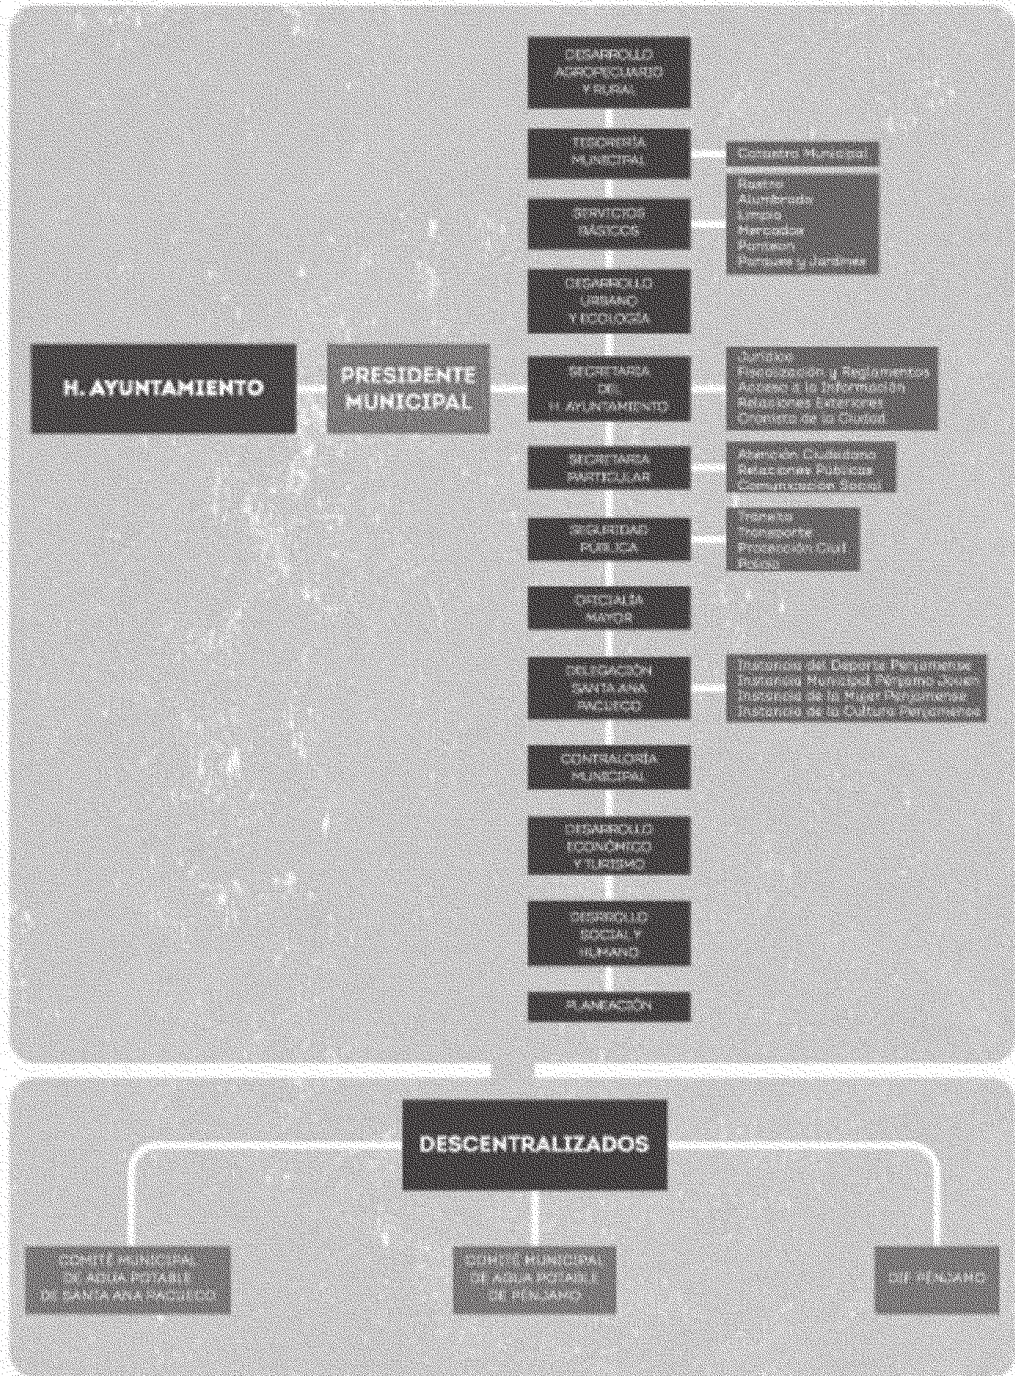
H. AYUNTAMIENTO

PRESIDENTE MUNICIPAL

DESARROLLO AGROPECUARIO Y RURAL

TESORERÍA MUNICIPAL

Catastro Municipal

SERVICIOS BÁSICOS

Rastro
Alumbrado
Limpia
Mercados
Panteón
Parques y Jardines

DESARROLLO URBANO Y ECOLOGÍA

SECRETARÍA DEL H. AYUNTAMIENTO

Jurídico
Fiscalización y Reglamentos
Acceso a la Información
Relaciones Exteriores
Cronista de la Ciudad

SECRETARÍA PARTICULAR

Atención Ciudadana
Relaciones Públicas
Comunicación Social

SEGURIDAD PÚBLICA

Tránsito
Transporte
Protección Civil
Policía

OFICIALÍA MAYOR

DELEGACIÓN SANTA ANA PACUECO

Instancia del Deporte Penjamense
Instancia Municipal Pénjamo Joven
Instancia de la Mujer Penjamense
Instancia de la Cultura Penjamense

CONTRALORÍA MUNICIPAL

DESARROLLO ECONÓMICO Y TURISMO

DESRROLLO SOCIAL Y HUMANO

PLANEACIÓN

DESCENTRALIZADOS

COMITÉ MUNICIPAL DE AGUA POTABLE DE SANTA ANA PACUECO

COMITÉ MUNICIPAL DE AGUA POTABLE DE PÉNJAMO

DIF PÉNJAMO